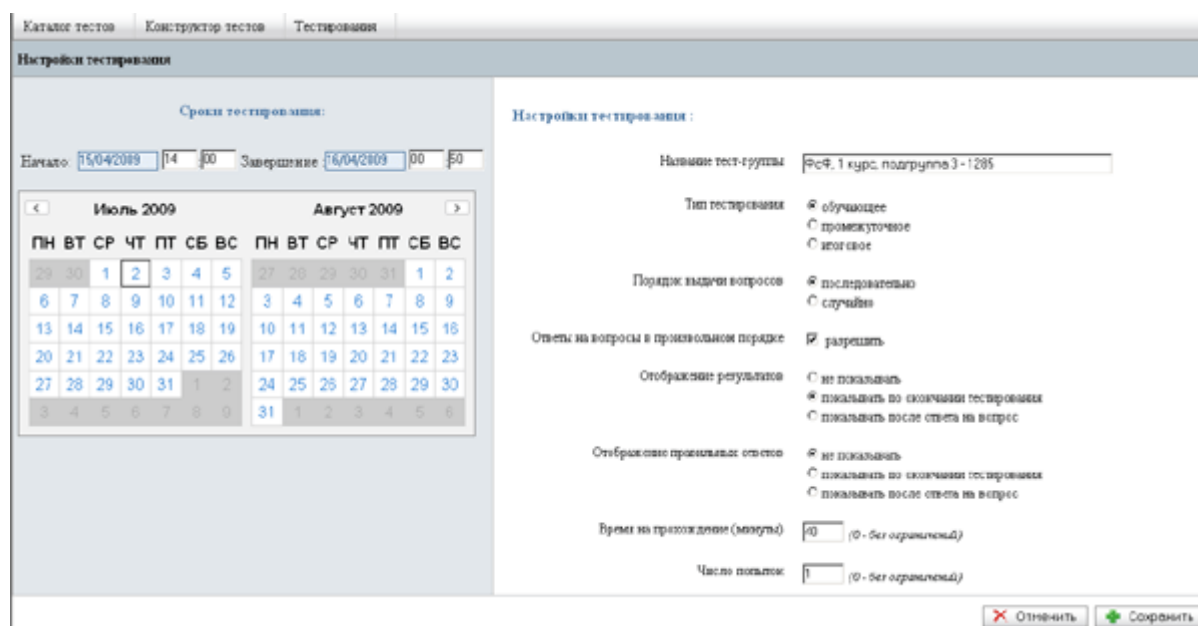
Каталог тестов | Конструктор тестов | Тестирования

Настройки тестирования

Сроки тестирования:

Начало 15/04/2009 14 00 Завершение 16/04/2009 00 50

‹ Июль 2009

| ПН | ВТ | СР | ЧТ | ПТ | СБ | ВС |
|---|---|---|---|---|---|---|
| 29 | 30 | 1 | 2 | 3 | 4 | 5 |
| 6 | 7 | 8 | 9 | 10 | 11 | 12 |
| 13 | 14 | 15 | 16 | 17 | 18 | 19 |
| 20 | 21 | 22 | 23 | 24 | 25 | 26 |
| 27 | 28 | 29 | 30 | 31 | 1 | 2 |
| 3 | 4 | 5 | 6 | 7 | 8 | 9 |

Август 2009 ›

| ПН | ВТ | СР | ЧТ | ПТ | СБ | ВС |
|---|---|---|---|---|---|---|
| 27 | 28 | 29 | 30 | 31 | 1 | 2 |
| 3 | 4 | 5 | 6 | 7 | 8 | 9 |
| 10 | 11 | 12 | 13 | 14 | 15 | 16 |
| 17 | 18 | 19 | 20 | 21 | 22 | 23 |
| 24 | 25 | 26 | 27 | 28 | 29 | 30 |
| 31 | 1 | 2 | 3 | 4 | 5 | 6 |

Настройки тестирования :

Название тест-группы ФсФ, 1 курс, подгруппа 3 - 1285

Тип тестирования
обучающее
промежуточное
итоговое

Порядок выдачи вопросов
последовательно
случайно

Ответы на вопросы в произвольном порядке
разрешать

Отображение результатов
не показывать
показывать по окончании тестирования
показывать после ответа на вопрос

Отображение правильных ответов
не показывать
показывать по окончании тестирования
показывать после ответа на вопрос

Время на прохождение (минуты) 40 (0 - без ограничений)

Число попыток 1 (0 - без ограничений)

Отменить Сохранить